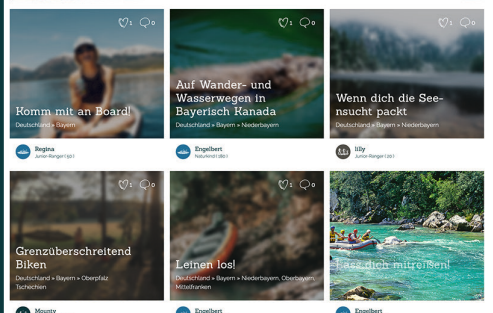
1 0

Komm mit an Board!

Deutschland » Bayern

Regina
Junior-Ranger (50)

1 0

Auf Wander- und Wasserwegen in Bayerisch Kanada

Deutschland » Bayern » Niederbayern

Engelbert
NaturKind (180)

1 0

Wenn dich die Seensucht packt

Deutschland » Bayern » Niederbayern

lilly
Junior-Ranger (50)

1 0

Grenzüberschreitend Biken

Deutschland » Bayern » Oberpfalz
Tschechien

Mounty

1 0

Leinen los!

Deutschland » Bayern » Niederbayern, Oberbayern, Mittelfranken

Engelbert

Lass dich mitreißen!

Engelbert